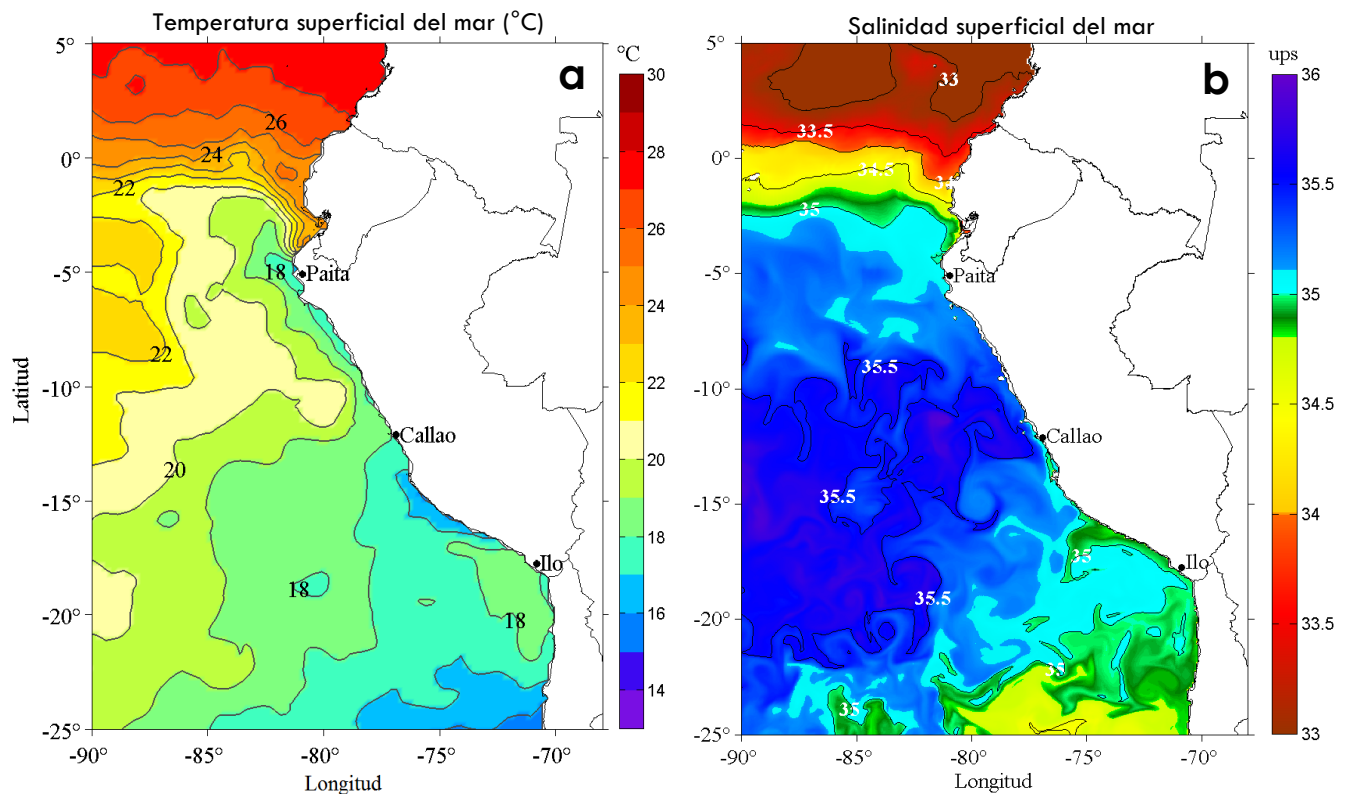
Temperatura superficial del mar (°C)

a

°C
30
28
26
24
22
20
18
16
14

5°
0°
-5°
-10°
-15°
-20°
-25°
Latitud

26
24
22
18
Paita
22
Callao
20
18
Ilo
18

-90°
-85°
-80°
-75°
-70°
Longitud

Salinidad superficial del mar

b

ups
36
35.5
35
34.5
34
33.5
33

5°
0°
-5°
-10°
-15°
-20°
-25°

33
33.5
34.5
34
35
Paita
35.5
Callao
35.5
35
Ilo
35.5
35
35

-90°
-85°
-80°
-75°
-70°
Longitud